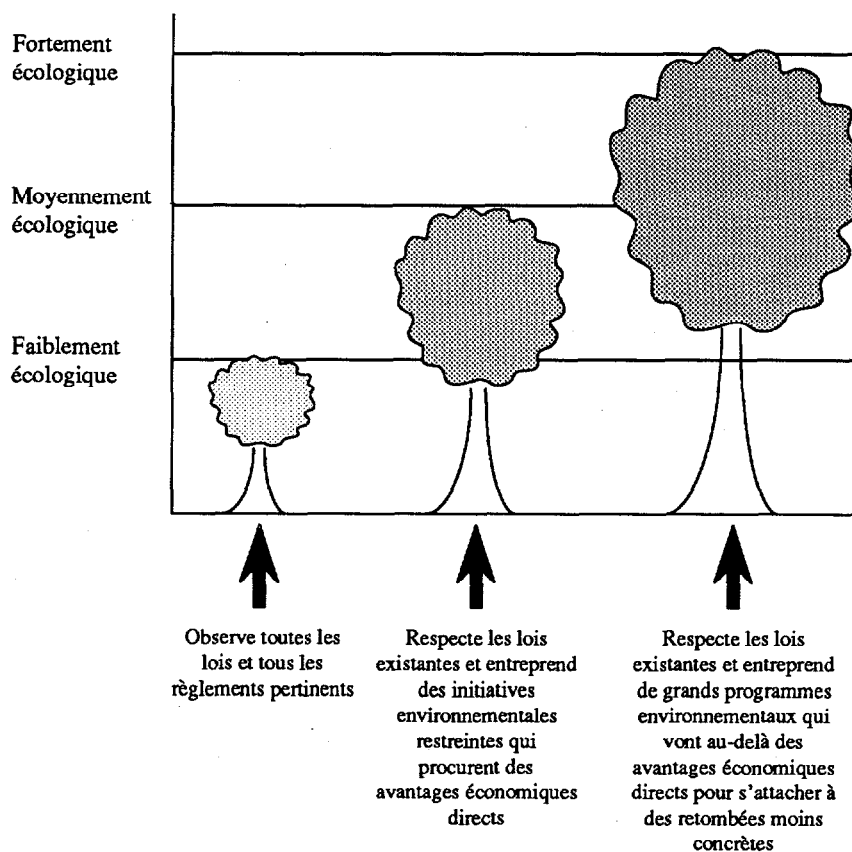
Fortement écologique

Moyennement écologique

Faiblement écologique

Observe toutes les lois et tous les règlements pertinents

Respecte les lois existantes et entreprend des initiatives environnementales restreintes qui procurent des avantages économiques directs

Respecte les lois existantes et entreprend de grands programmes environnementaux qui vont au-delà des avantages économiques directs pour s'attacher à des retombées moins concrètes